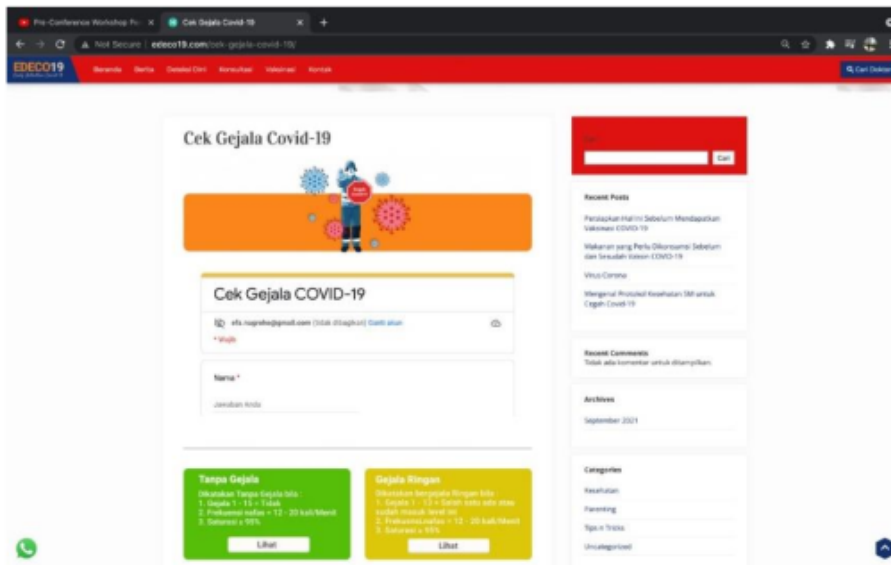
Pre-Conference Workshop Pr... × Cek Gejala Covid-19 × +

Not Secure | edeco19.com/cek-gejala-covid-19/

EDECO19

Beranda Berita Deteksi Dini Konsultasi Vaksinasi Kontak

Cari Dokter

Cek Gejala Covid-19

Cek Gejala COVID-19

efa.nugraha@gmail.com (tidak dibagikan) Ganti akun

* Wajib

Nama *

Jawaban Anda

Tanpa Gejala

Dikatakan Tanpa Gejala bila :
1. Gejala 1 - 15 = Tidak
2. Frekuensi nafas = 12 - 20 kali/Menit
3. Saturasi ≥ 95%

Lihat

Gejala Ringan

Dikatakan bergejala Ringan bila :
1. Gejala 1 - 13 = Salah satu ada atau sudah masuk level ini
2. Frekuensi nafas = 12 - 20 kali/Menit
3. Saturasi ≥ 95%

Lihat

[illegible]

Cari

Recent Posts

Persiapkan Hal Ini Sebelum Mendapatkan Vaksinasi COVID-19

Makanan yang Perlu Dikonsumsi Sebelum dan Sesudah Vaksin COVID-19

Virus Corona

Mengenal Protokol Kesehatan 5M untuk Cegah Covid-19

Recent Comments

Tidak ada komentar untuk ditampilkan.

Archives

September 2021

Categories

Kesehatan

Parenting

Tips n Tricks

Uncategorized